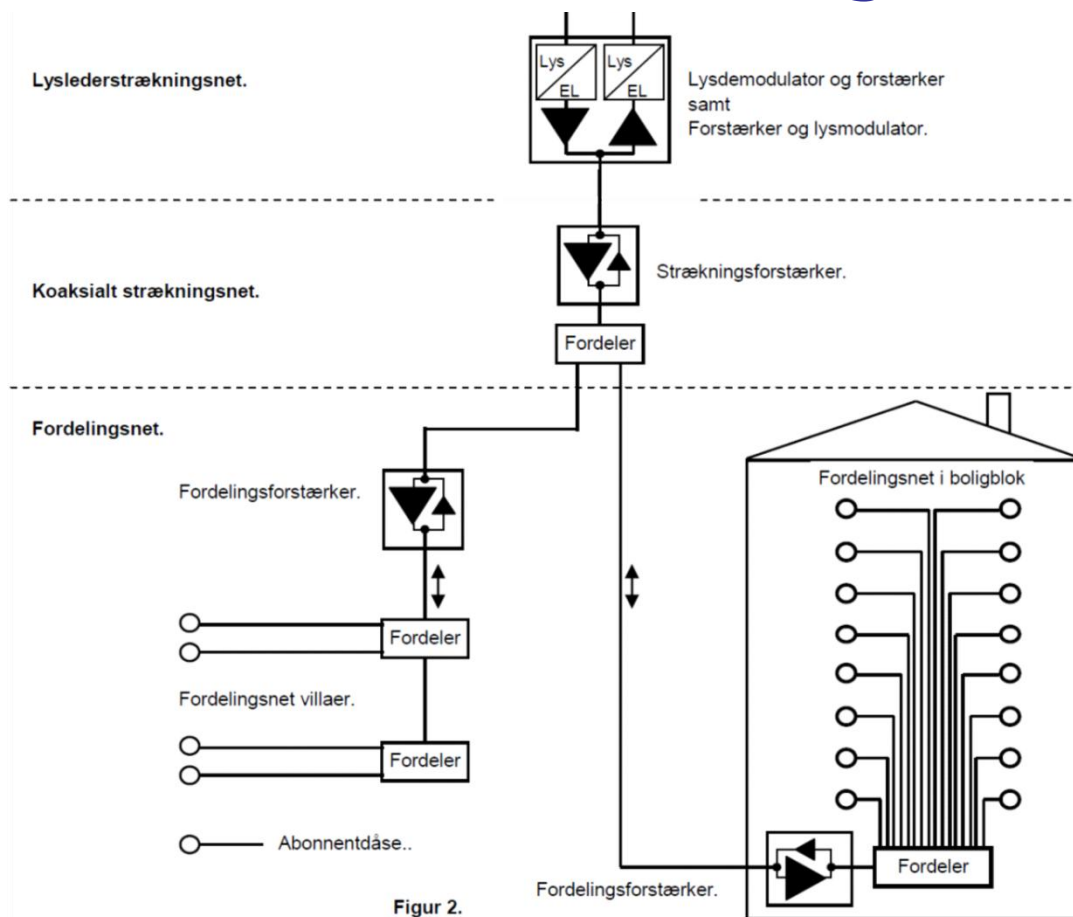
Lyslederstrækningsnet.

Lys
EL

Lys
EL

Lysdemodulator og forstærker samt Forstærker og lysmodulator.

Koaksialt strækningsnet.

Strækningsforstærker.

Fordeler

Fordelingsnet.

Fordelingsforstærker.

Fordelingsnet i boligblok

Fordeler

Fordelingsnet villaer.

Fordeler

Abonnentdåse..

Fordeler

Fordelingsforstærker.

Figur 2.